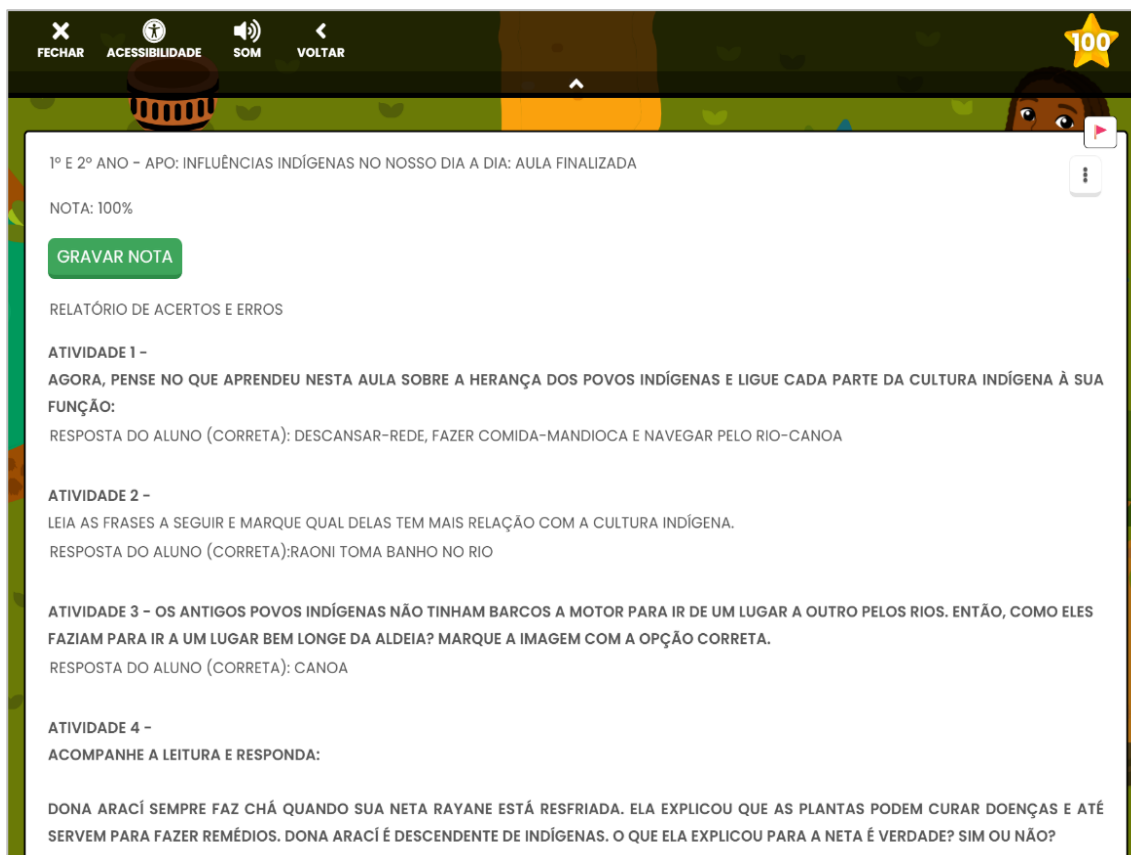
FECHAR ACESSIBILIDADE SOM VOLTAR

100

1º E 2º ANO - APO: INFLUÊNCIAS INDÍGENAS NO NOSSO DIA A DIA: AULA FINALIZADA

NOTA: 100%

GRAVAR NOTA

RELATÓRIO DE ACERTOS E ERROS

ATIVIDADE 1 -
AGORA, PENSE NO QUE APRENDEU NESTA AULA SOBRE A HERANÇA DOS POVOS INDÍGENAS E LIGUE CADA PARTE DA CULTURA INDÍGENA À SUA FUNÇÃO:
RESPOSTA DO ALUNO (CORRETA): DESCANSAR-REDE, FAZER COMIDA-MANDIOCA E NAVEGAR PELO RIO-CANOA

ATIVIDADE 2 -
LEIA AS FRASES A SEGUIR E MARQUE QUAL DELAS TEM MAIS RELAÇÃO COM A CULTURA INDÍGENA.
RESPOSTA DO ALUNO (CORRETA):RAONI TOMA BANHO NO RIO

ATIVIDADE 3 - OS ANTIGOS POVOS INDÍGENAS NÃO TINHAM BARCOS A MOTOR PARA IR DE UM LUGAR A OUTRO PELOS RIOS. ENTÃO, COMO ELES FAZIAM PARA IR A UM LUGAR BEM LONGE DA ALDEIA? MARQUE A IMAGEM COM A OPÇÃO CORRETA.
RESPOSTA DO ALUNO (CORRETA): CANOA

ATIVIDADE 4 -
ACOMPANHE A LEITURA E RESPONDA:

DONA ARACÍ SEMPRE FAZ CHÁ QUANDO SUA NETA RAYANE ESTÁ RESFRIADA. ELA EXPLICOU QUE AS PLANTAS PODEM CURAR DOENÇAS E ATÉ SERVEM PARA FAZER REMÉDIOS. DONA ARACÍ É DESCENDENTE DE INDÍGENAS. O QUE ELA EXPLICOU PARA A NETA É VERDADE? SIM OU NÃO?